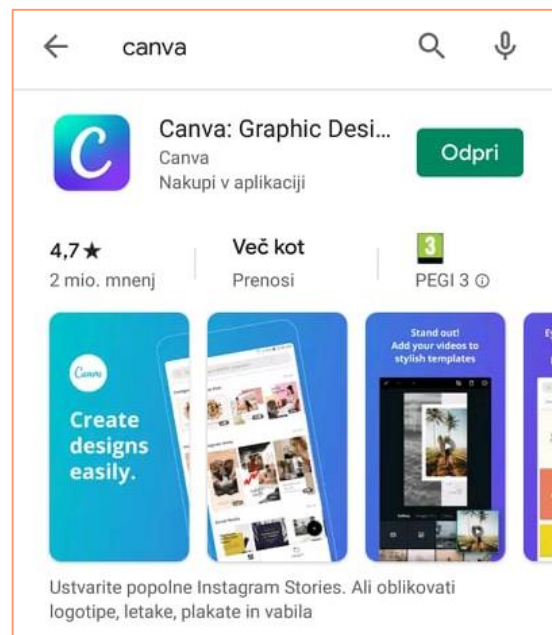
canva

C

Canva: Graphic Desi...
Canva
Nakupi v aplikaciji

Odpri

4,7★
2 mio. mnenj

Več kot
Prenosi

3
PEGI 3 ⓘ

Canva
Create designs easily.

Stand out!
Add your videos to stylish templates

Ustvarite popolne Instagram Stories. Ali oblikovati logotipe, letake, plakate in vabila